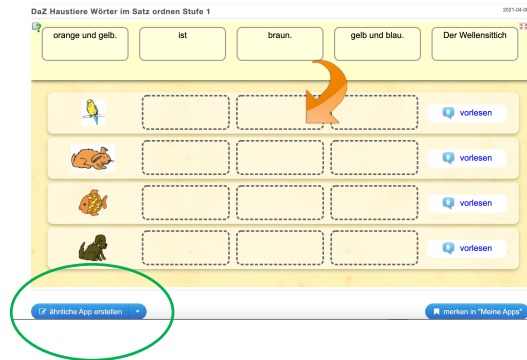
DaZ Haustiere Wörter im Satz ordnen Stufe 1

2021-04-9

orange und gelb.

ist

braun.

gelb und blau.

Der Wellensittich

vorlesen

vorlesen

vorlesen

vorlesen

ähnliche App erstellen

merken in "Meine Apps"